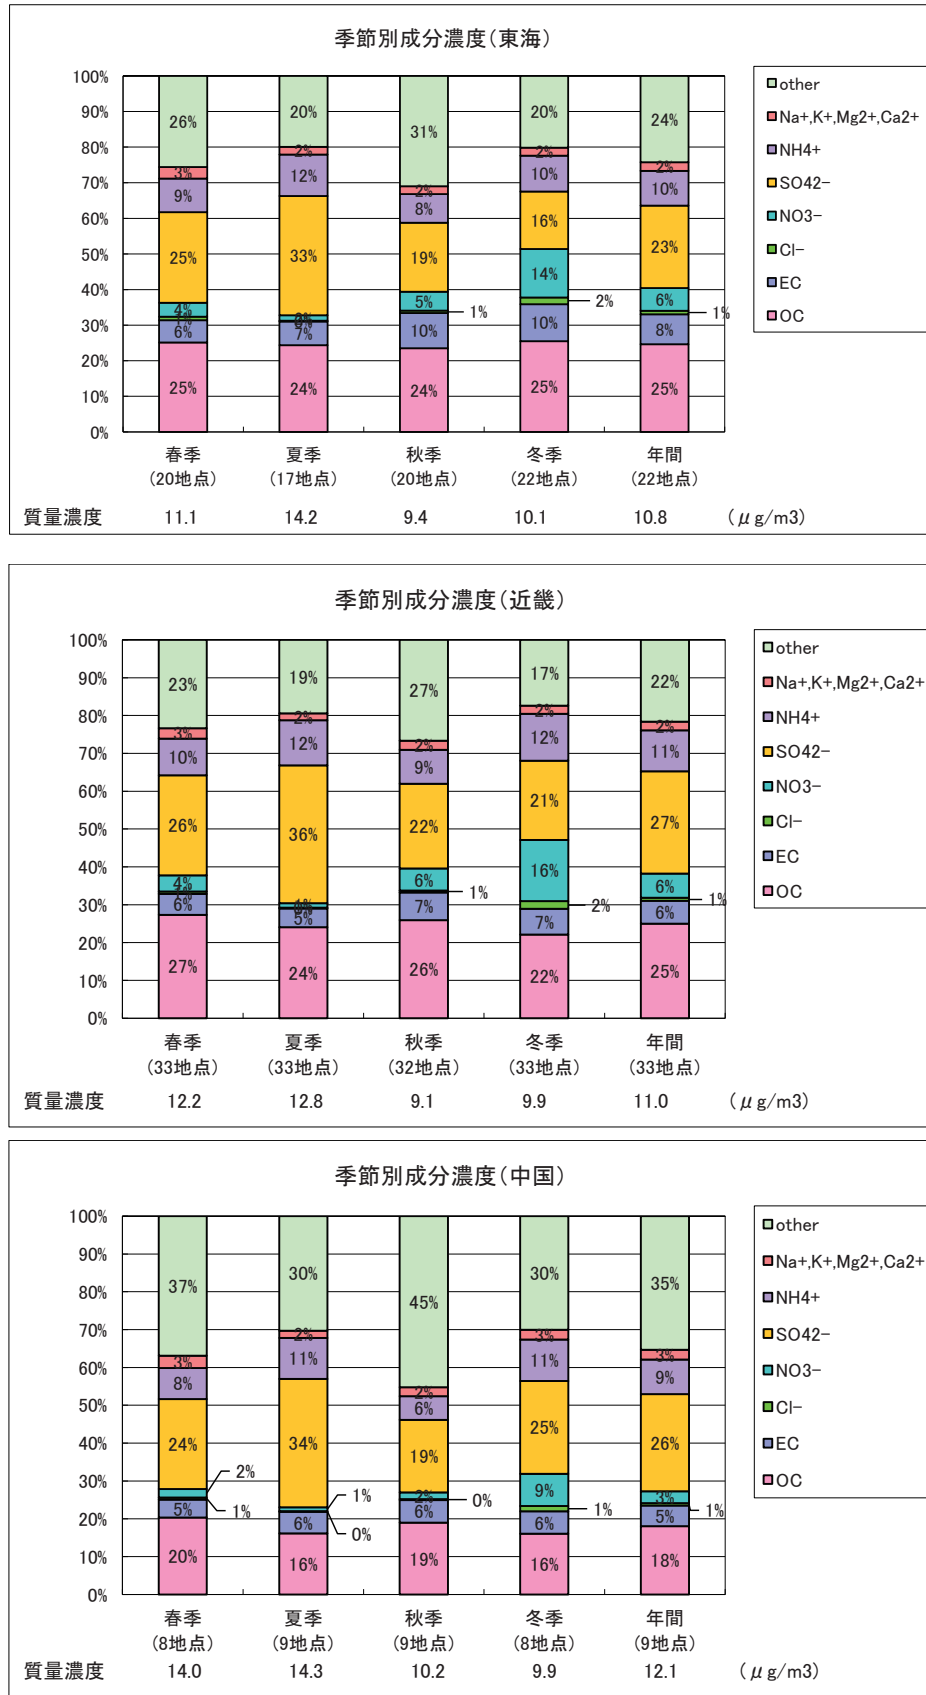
季節別成分濃度（東海）

100%
90%
80%
70%
60%
50%
40%
30%
20%
10%
0%

26%
3%
9%
25%
4%
1%
1%
6%
25%

20%
2%
12%
33%
2%
1%
7%
24%

31%
2%
8%
19%
5%
1%
10%
24%

20%
2%
10%
16%
14%
2%
10%
25%

24%
2%
10%
23%
6%
1%
8%
25%

other
Na+,K+,Mg2+,Ca2+
NH4+
SO42−
NO3−
Cl−
EC
OC

春季（20地点） 夏季（17地点） 秋季（20地点） 冬季（22地点） 年間（22地点）

| 質量濃度 | 11.1 | 14.2 | 9.4 | 10.1 | 10.8 | （μg/m3） |
|---|---|---|---|---|---|---|

季節別成分濃度（近畿）

100%
90%
80%
70%
60%
50%
40%
30%
20%
10%
0%

23%
3%
10%
26%
4%
1%
6%
27%

19%
2%
12%
36%
1%
1%
5%
24%

27%
2%
9%
22%
6%
1%
7%
26%

17%
2%
12%
21%
16%
2%
7%
22%

22%
2%
11%
27%
6%
1%
6%
25%

other
Na+,K+,Mg2+,Ca2+
NH4+
SO42−
NO3−
Cl−
EC
OC

春季（33地点） 夏季（33地点） 秋季（32地点） 冬季（33地点） 年間（33地点）

| 質量濃度 | 12.2 | 12.8 | 9.1 | 9.9 | 11.0 | （μg/m3） |
|---|---|---|---|---|---|---|

季節別成分濃度（中国）

100%
90%
80%
70%
60%
50%
40%
30%
20%
10%
0%

37%
3%
8%
24%
2%
1%
5%
20%

30%
2%
11%
34%
1%
0%
6%
16%

45%
2%
6%
19%
2%
0%
6%
19%

30%
3%
11%
25%
9%
1%
6%
16%

35%
3%
9%
26%
3%
1%
5%
18%

other
Na+,K+,Mg2+,Ca2+
NH4+
SO42−
NO3−
Cl−
EC
OC

春季（8地点） 夏季（9地点） 秋季（9地点） 冬季（8地点） 年間（9地点）

| 質量濃度 | 14.0 | 14.3 | 10.2 | 9.9 | 12.1 | （μg/m3） |
|---|---|---|---|---|---|---|